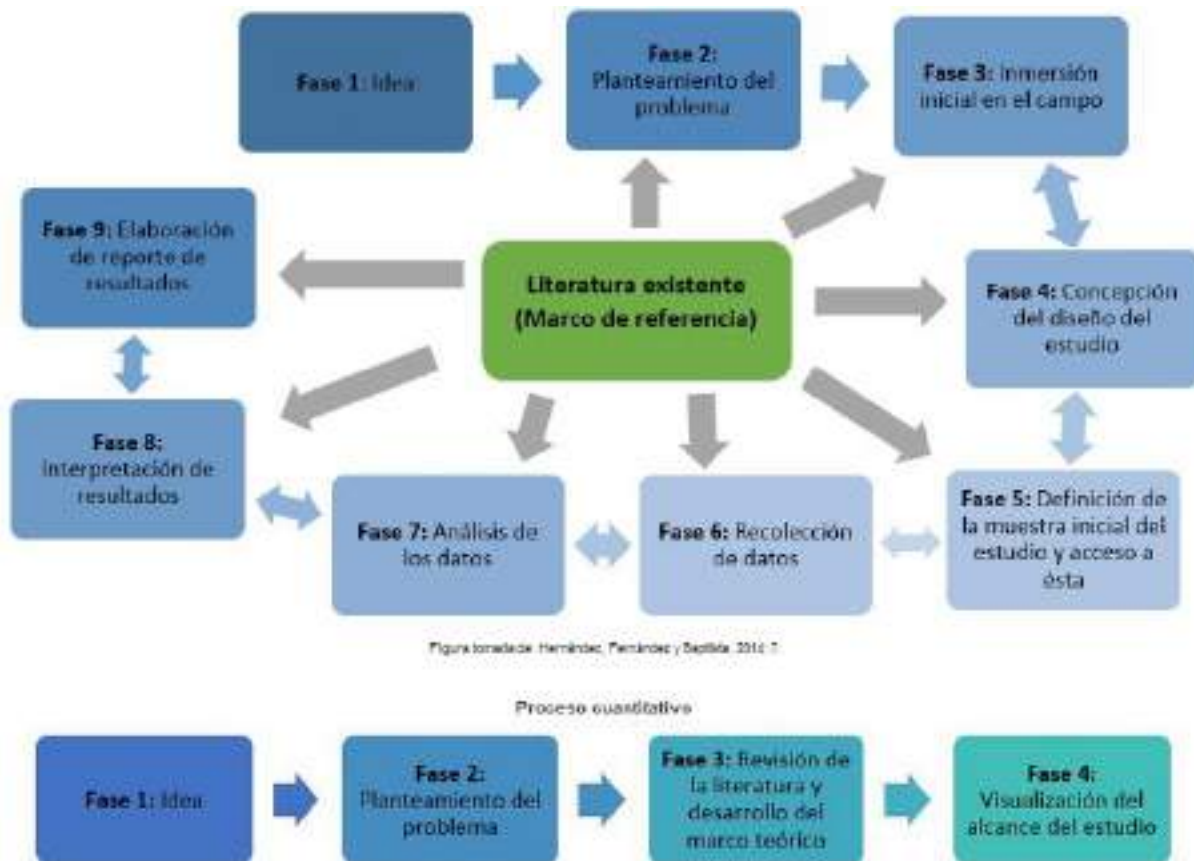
Fase 1: Idea

Fase 2: Planteamiento del problema

Fase 3: Inmersión inicial en el campo

Fase 9: Elaboración de reporte de resultados

Literatura existente (Marco de referencia)

Fase 4: Concepción del diseño del estudio

Fase 8: Interpretación de resultados

Fase 7: Análisis de los datos

Fase 6: Recolección de datos

Fase 5: Definición de la muestra inicial del estudio y acceso a ésta

Figura tomada de Hernández, Fernández y Baptista, 2014: 7

Proceso cuantitativo

Fase 1: Idea

Fase 2: Planteamiento del problema

Fase 3: Revisión de la literatura y desarrollo del marco teórico

Fase 4: Visualización del alcance del estudio